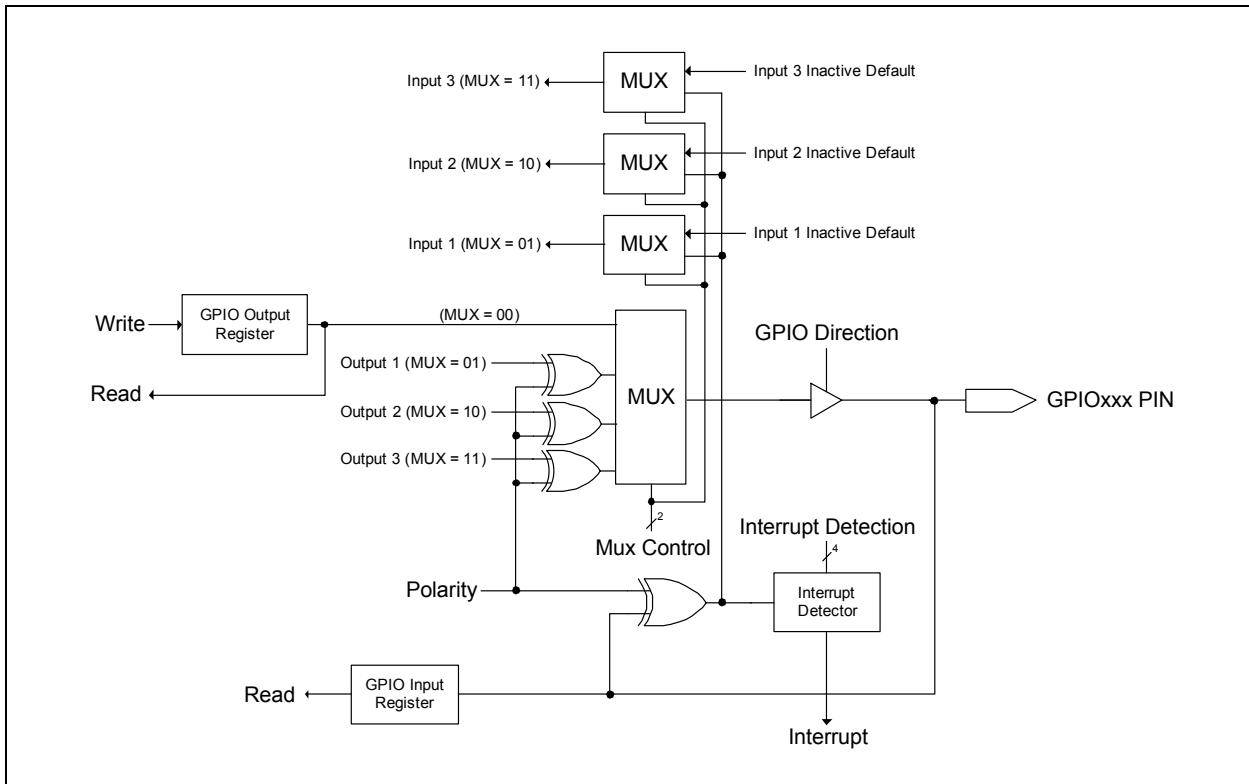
Input 3 (MUX = 11)
MUX
Input 3 Inactive Default
Input 2 (MUX = 10)
MUX
Input 2 Inactive Default
Input 1 (MUX = 01)
MUX
Input 1 Inactive Default
Write
GPIO Output Register
(MUX = 00)
GPIO Direction
Output 1 (MUX = 01)
MUX
Read
GPIOxxx PIN
Output 2 (MUX = 10)
Output 3 (MUX = 11)
2
Mux Control
Interrupt Detection
4
Polarity
Interrupt Detector
Read
GPIO Input Register
Interrupt